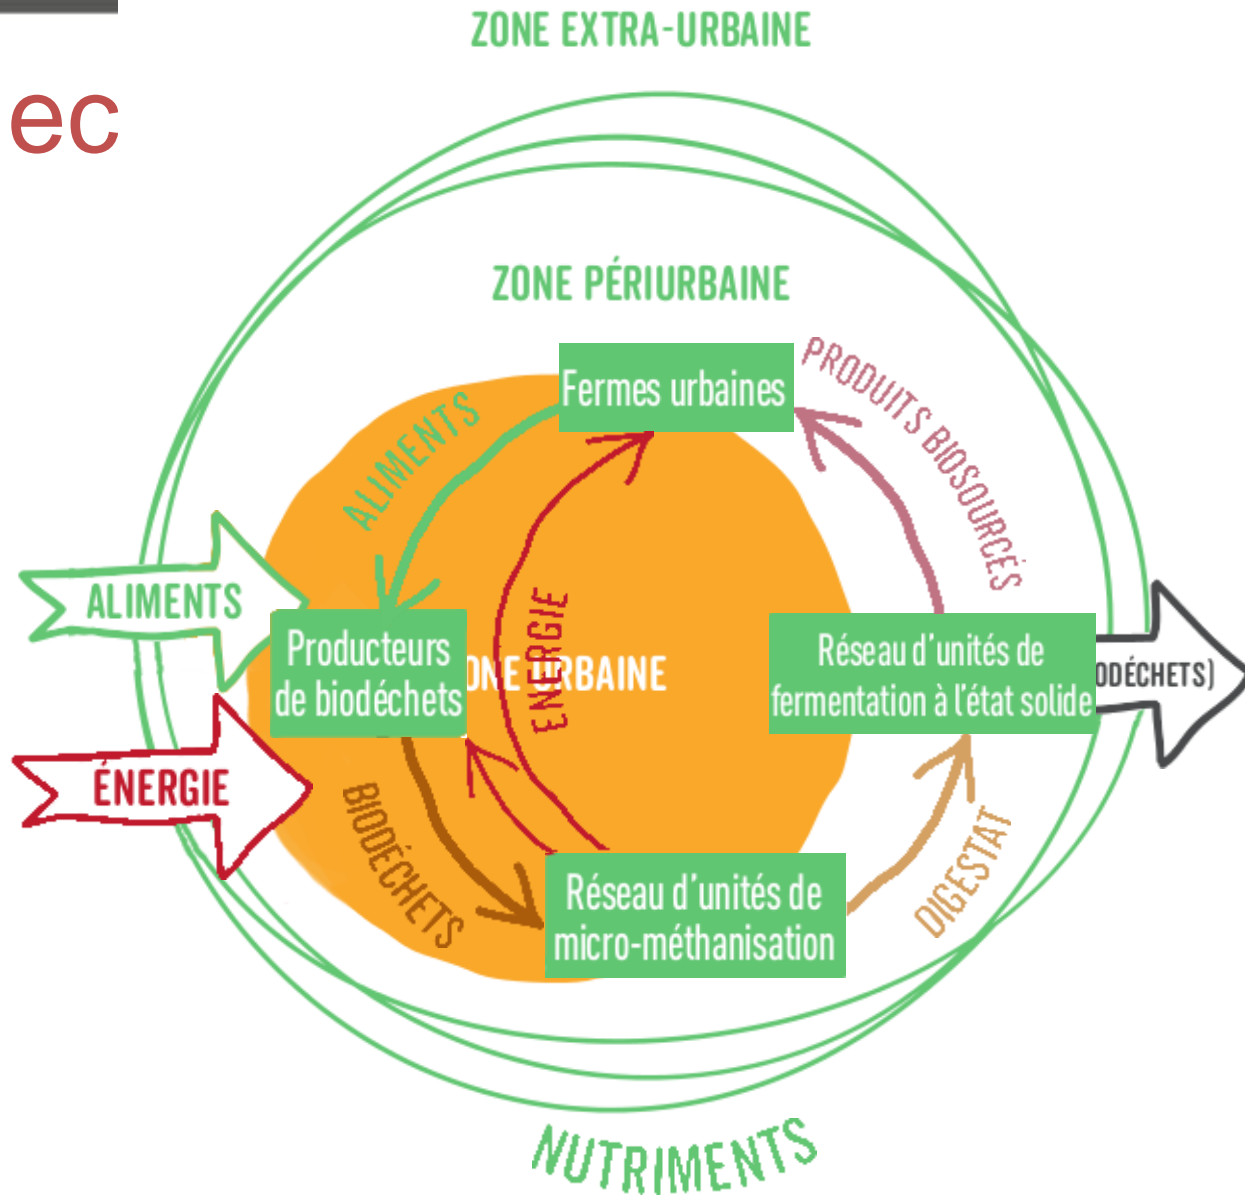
ec

ZONE EXTRA-URBAINE

ZONE PÉRIURBAINE

Fermes urbaines

PRODUITS BIOSOURCÉS

ALIMENTS

ALIMENTS

Producteurs de biodéchets

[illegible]NE URBAINE

ÉNERGIE

Réseau d'unités de fermentation à l'état solide

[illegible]ODÉCHETS)

ÉNERGIE

BIODÉCHETS

Réseau d'unités de micro-méthanisation

DIGESTAT

NUTRIMENTS